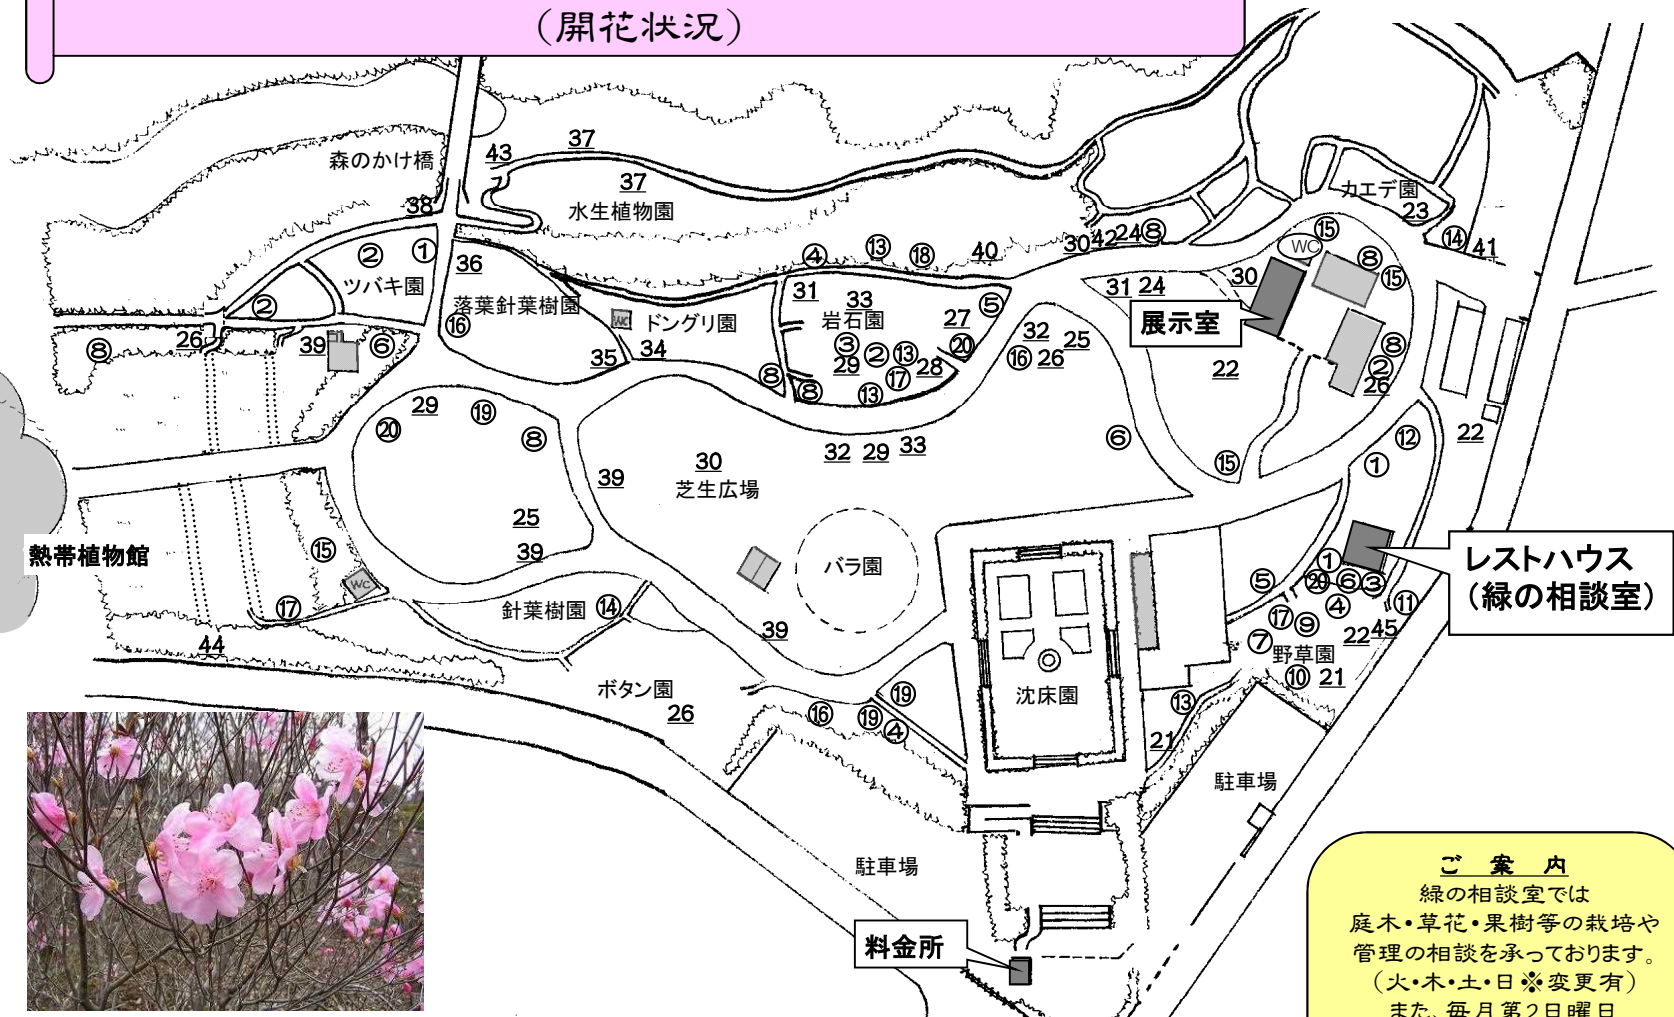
(開花状況)

森のかけ橋
43
37
37
水生植物園
38
②
①
ツバキ園
36
②
落葉針葉樹園
⑯
WC
ドングリ園
26
39
⑥
⑧
35
34
④
⑬
⑱
40
30 42 24 ⑧
カエデ園
23
⑮
WC
⑭ 41
31
33
岩石園
27
⑤
31 24
30
⑧
⑮
展示室
③
29
②
⑬
⑰
28
⑳
32
⑯ 26
25
⑧
⑧
⑬
22
⑧
②
26
29
⑲
⑳
⑧
32 29 33
⑥
22
⑫
⑮
①
30
芝生広場
39
25
39
熱帯植物館
⑮
WC
バラ園
レストハウス
(緑の相談室)
⑤
①
⑳ ⑥ ③
④
⑪
⑰ ⑨
⑦
22 45
野草園
⑩ 21
針葉樹園 ⑭
⑰
39
44
ボタン園
26
⑲
⑯
⑲
④
沈床園
⑬
21
駐車場
駐車場
料金所
ご案内
緑の相談室では
庭木・草花・果樹等の栽培や
管理の相談を承っております。
(火・木・土・日※変更有)
また、毎月第2日曜日